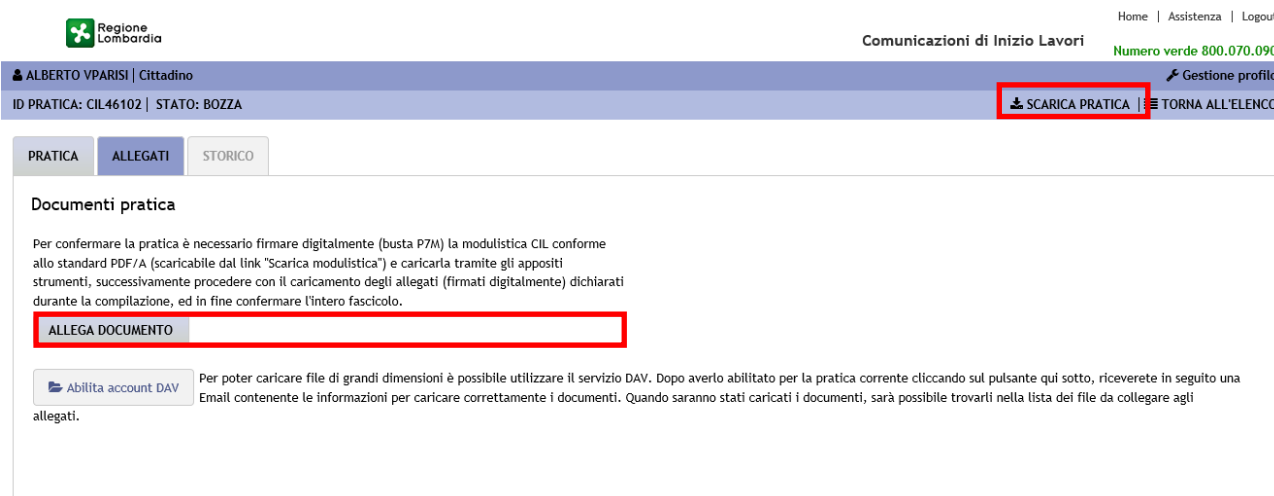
Regione Lombardia

Home | Assistenza | Logou

Comunicazioni di Inizio Lavori

Numero verde 800.070.09

ALBERTO VPARISI | Cittadino

Gestione profil

ID PRATICA: CIL46102 | STATO: BOZZA

SCARICA PRATICA | TORNA ALL'ELENC

PRATICA | ALLEGATI | STORICO

Documenti pratica

Per confermare la pratica è necessario firmare digitalmente (busta P7M) la modulistica CIL conforme allo standard PDF/A (scaricabile dal link "Scarica modulistica") e caricarla tramite gli appositi strumenti, successivamente procedere con il caricamento degli allegati (firmati digitalmente) dichiarati durante la compilazione, ed in fine confermare l'intero fascicolo.

ALLEGA DOCUMENTO

Abilita account DAV

Per poter caricare file di grandi dimensioni è possibile utilizzare il servizio DAV. Dopo averlo abilitato per la pratica corrente cliccando sul pulsante qui sotto, riceverete in seguito una Email contenente le informazioni per caricare correttamente i documenti. Quando saranno stati caricati i documenti, sarà possibile trovarli nella lista dei file da collegare agli allegati.